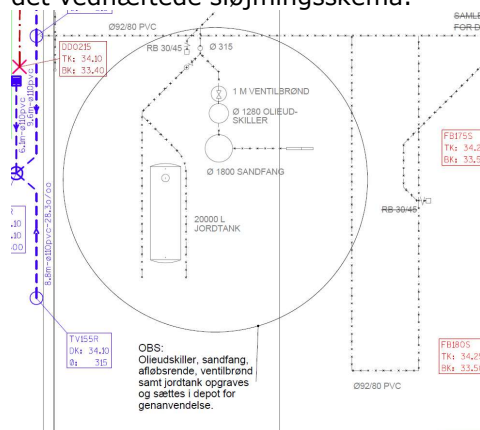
det vedhæftede sløjfningsskema.

Ø92/80 PVC

SAMLE
FOR D

DD0215
TK: 34,10
BK: 33,40

RB 30/45

Ø 315

1 M VENTILBRØND

Ø 1280 OLIEUD-SKILLER

Ø 1800 SANDFANG

20000 L
JORDTANK

RB 30/45

FB175S
TK: 34,2
BK: 33,5

6,4m-ø110pvc
5,4m-ø110pvc

8,8m-ø110pvc-28,3o/oo

.10
.00

TV155R
DK: 34,10
Ø: 315

OBS:
Olieudskiller, sandfang, afløbsrende, ventilbrønd samt jordtank opgraves og sættes i depot for genanvendelse.

FB180S
TK: 34,2
BK: 33,5

Ø92/80 PVC